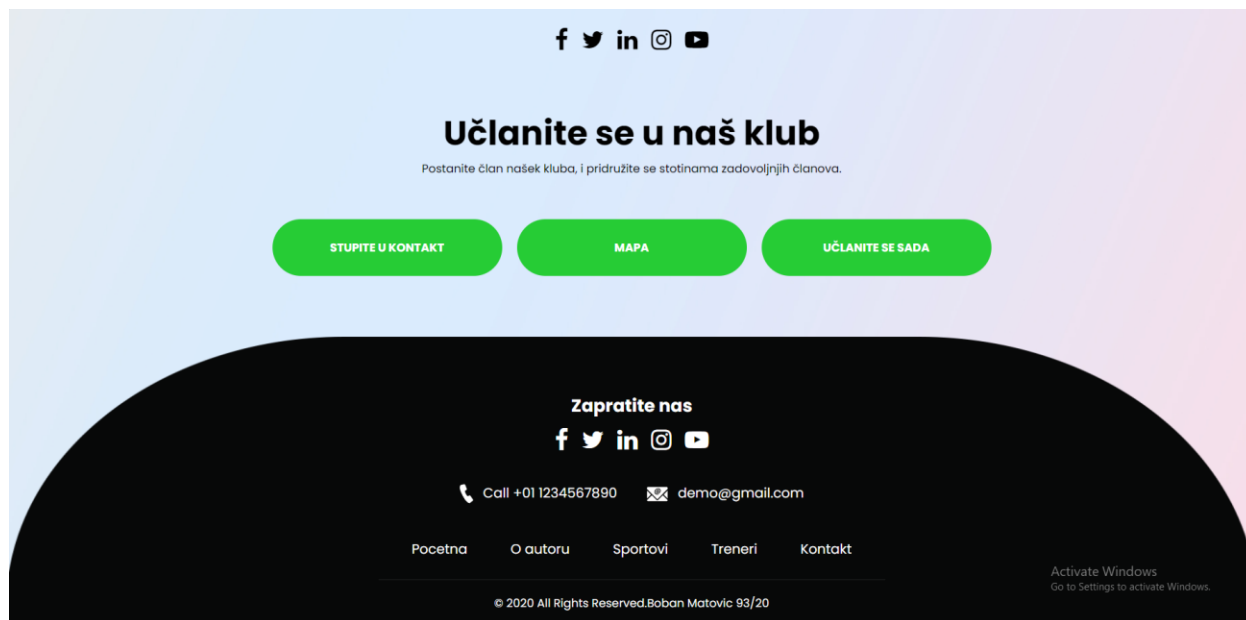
Učlanite se u naš klub

Postanite član našek kluba, i pridružite se stotinama zadovoljnjih članova.

STUPITE U KONTAKT

MAPA

UČLANITE SE SADA

Zapratite nas

Call +01 1234567890

demo@gmail.com

Pocetna

O autoru

Sportovi

Treneri

Kontakt

© 2020 All Rights Reserved.Boban Matovic 93/20

Activate Windows
Go to Settings to activate Windows.